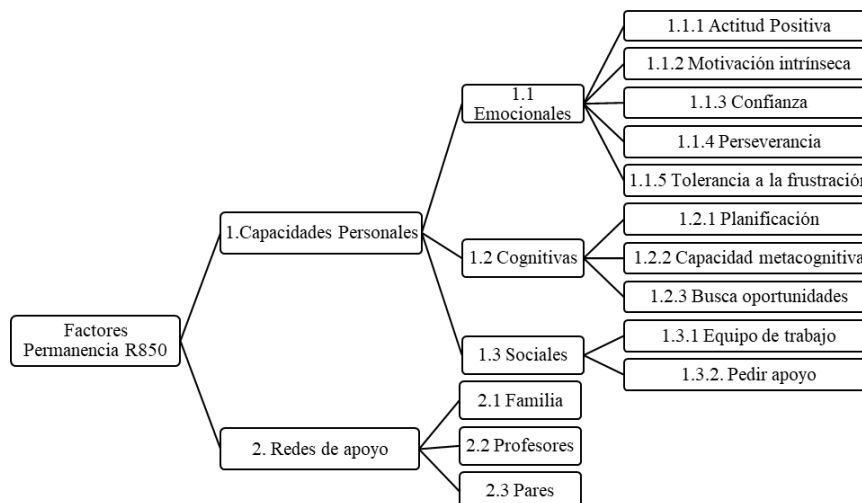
Factores Permanencia R850

1.Capacidades Personales

1.1 Emocionales

1.1.1 Actitud Positiva

1.1.2 Motivación intrínseca

1.1.3 Confianza

1.1.4 Perseverancia

1.1.5 Tolerancia a la frustración

1.2 Cognitivas

1.2.1 Planificación

1.2.2 Capacidad metacognitiva

1.2.3 Busca oportunidades

1.3 Sociales

1.3.1 Equipo de trabajo

1.3.2. Pedir apoyo

2. Redes de apoyo

2.1 Familia

2.2 Profesores

2.3 Pares